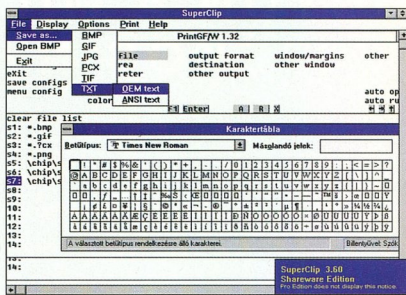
SuperClip

File Display Options Print Help

Save as...
Open BMP
Exit

BMP
GIF
JPG
PCX
TIF
TXT
color

OEM text
ANSI text

PrintGF/W 1.32

file
rea
reter

output format
destination
other output

window/margins
other window

other

exit
save configs
menu config

F1 Enter A R X

auto
auto ru

clear file list
s1: *.bmp
s2: *.gif
s3: *.?cx
s4: *.png
s5: \chip\s
s6: \chip\s
s7: \chip\s
s8:
s9:
10:
11:
12:
13:
14:

Karaktertábla

Betűtípus: Times New Roman

Másolandó jelek:

A választott betűtípus rendelkezésére álló karakterei.

Billentyűvel: Szók

SuperClip 3.60
Shareware Edition
Pro Edition does not display this notice